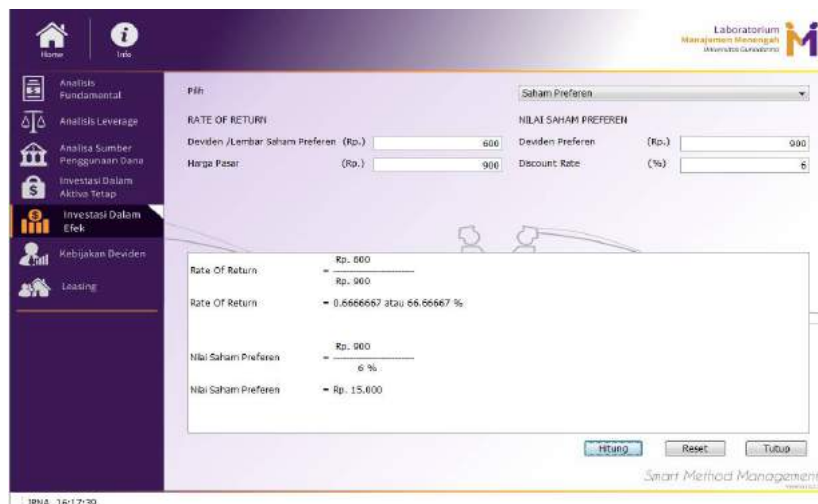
Home
Info

Laboratorium
Manajemen Menengah
Universitas Gunadarma

Analisis Fundamental
Analisis Leverage
Analisa Sumber Penggunaan Dana
Investasi Dalam Aktiva Tetap
Investasi Dalam Efek
Kebijakan Deviden
Leasing

Pilih
Saham Preferen

RATE OF RETURN
Deviden /Lembar Saham Preferen (Rp.) 600
Harga Pasar (Rp.) 900

NILAI SAHAM PREFEREN
Deviden Preferen (Rp.) 900
Discount Rate (%) 6

Rate Of Return = $\frac{\text{Rp. 600}}{\text{Rp. 900}}$

Rate Of Return = 0.6666667 atau 66.66667 %

Nilai Saham Preferen = $\frac{\text{Rp. 900}}{6\ \%}$

Nilai Saham Preferen = Rp. 15.000

Hitung
Reset
Tutup

Smart Method Management

JPNA 16:17:39